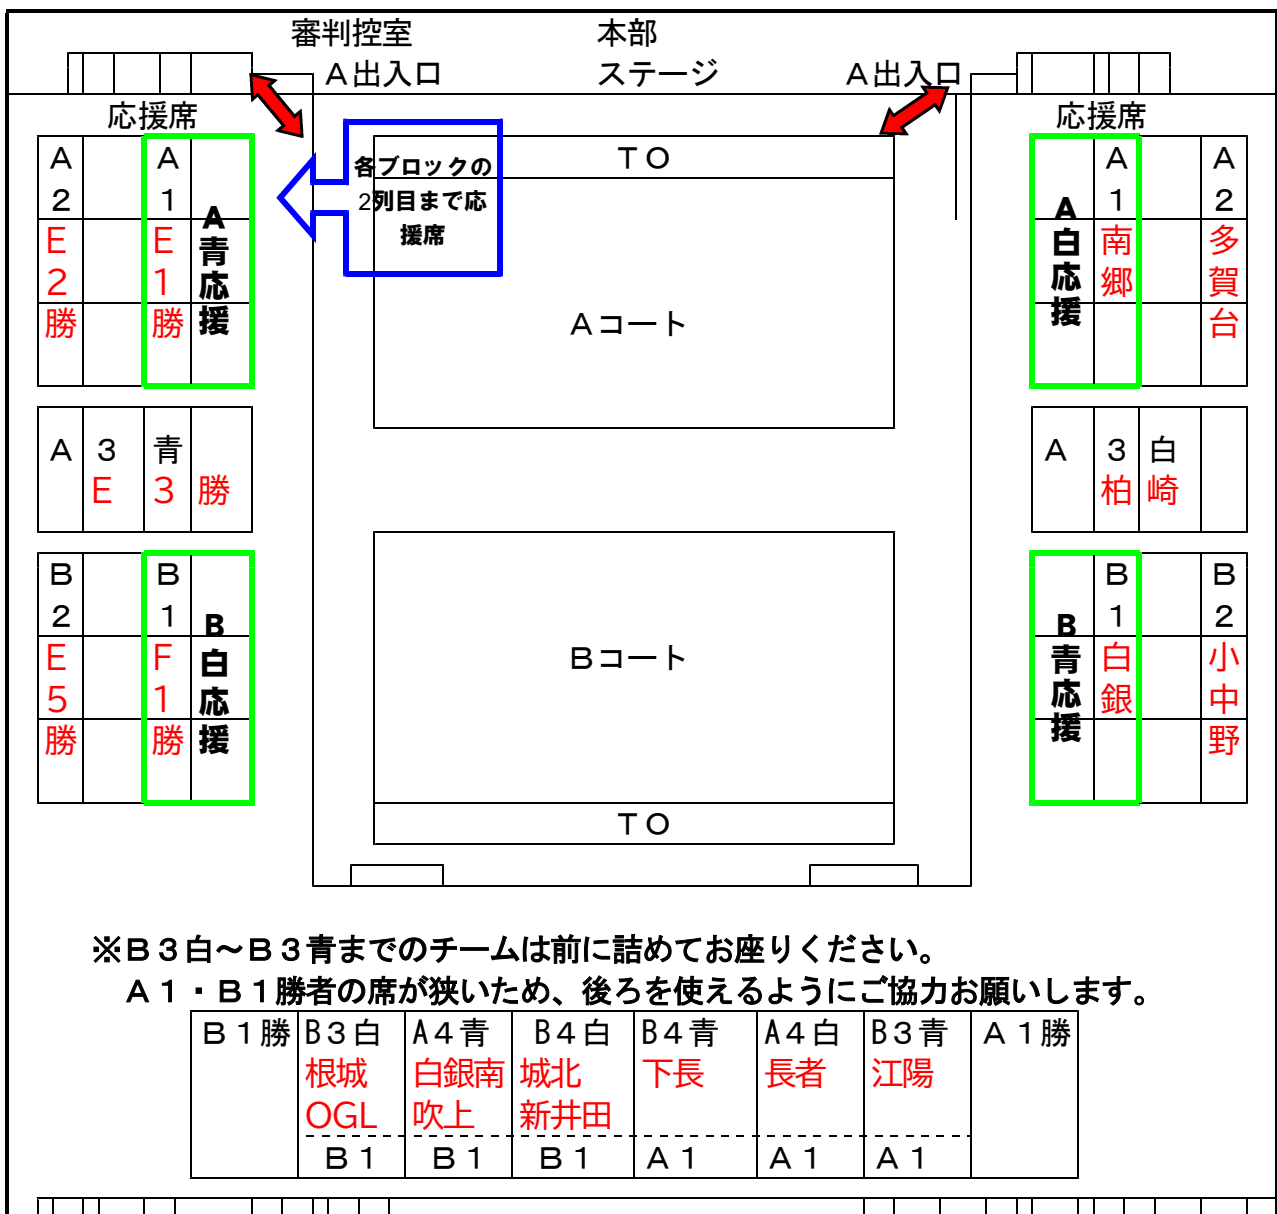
審判控室
本部
Ａ出入口
ステージ
Ａ出入口

応援席
応援席

Ａ２
Ｅ２勝
Ａ１
Ｅ１勝
Ａ青応援

各ブロックの2列目まで応援席

ＴＯ

Ａコート

Ａ白応援
Ａ１
南郷
Ａ２
多賀台

Ａ３
Ｅ
青３
勝

Ａ
３
柏
白
崎

Ｂ２
Ｅ５勝
Ｂ１
Ｆ１勝
Ｂ白応援

Ｂコート

Ｂ青応援
Ｂ１
白銀
Ｂ２
小中野

ＴＯ

※Ｂ３白～Ｂ３青までのチームは前に詰めてお座りください。
Ａ１・Ｂ１勝者の席が狭いため、後ろを使えるようにご協力お願いします。

| Ｂ１勝 | Ｂ３白 根城 OGL | Ａ４青 白銀南 吹上 | Ｂ４白 城北 新井田 | Ｂ４青 下長 | Ａ４白 長者 | Ｂ３青 江陽 | Ａ１勝 |
|---|---|---|---|---|---|---|---|
| | Ｂ１ | Ｂ１ | Ｂ１ | Ａ１ | Ａ１ | Ａ１ | |